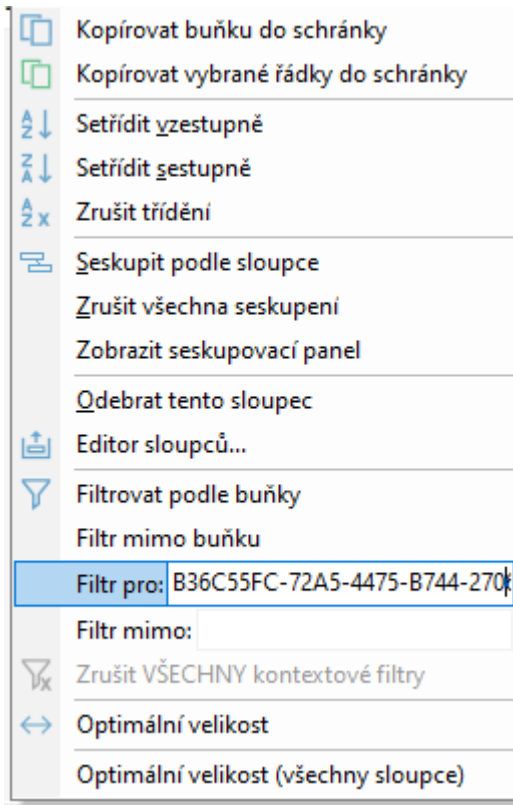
Kopírovat buňku do schránky
Kopírovat vybrané řádky do schránky
Setřídit vzestupně
Setřídit sestupně
Zrušit třídění
Seskupit podle sloupce
Zrušit všechna seskupení
Zobrazit seskupovací panel
Odebrat tento sloupec
Editor sloupců...
Filtrovat podle buňky
Filtr mimo buňku
Filtr pro: B36C55FC-72A5-4475-B744-270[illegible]
Filtr mimo:
Zrušit VŠECHNY kontextové filtry
Optimální velikost
Optimální velikost (všechny sloupce)